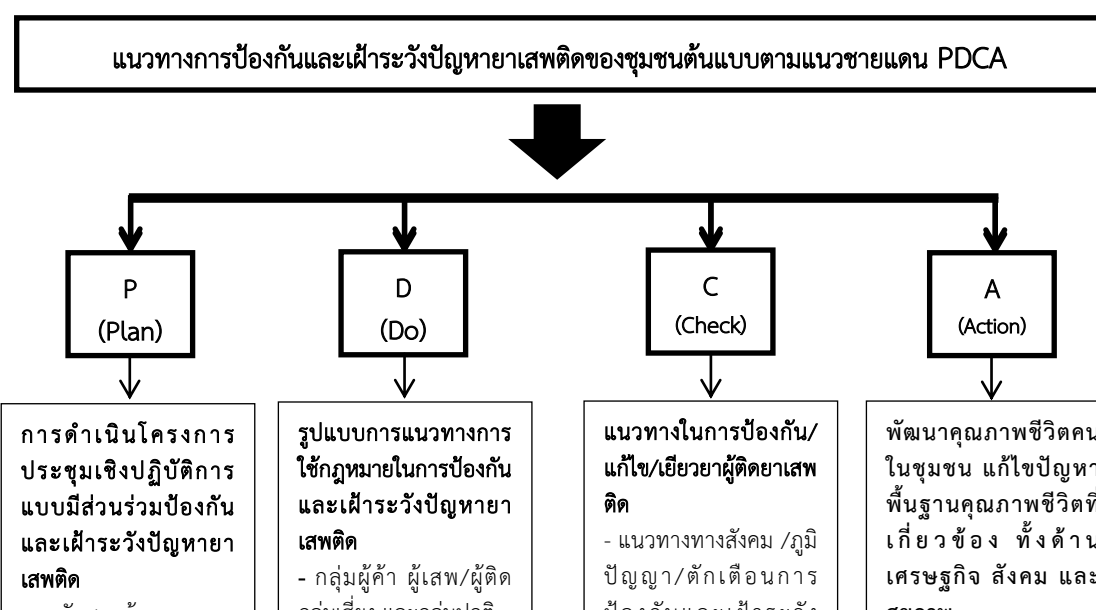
แนวทางการป้องกันและเฝ้าระวังปัญหายาเสพติดของชุมชนต้นแบบตามแนวชายแดน PDCA

P
(Plan)

D
(Do)

C
(Check)

A
(Action)

การดำเนินโครงการประชุมเชิงปฏิบัติการแบบมีส่วนร่วมป้องกันและเฝ้าระวังปัญหายาเสพติด
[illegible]

รูปแบบการแนวทางการใช้กฎหมายในการป้องกันและเฝ้าระวังปัญหายาเสพติด
- กลุ่มผู้ค้า ผู้เสพ/ผู้ติด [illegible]

แนวทางในการป้องกัน/แก้ไข/เยียวยาผู้ติดยาเสพติด
- แนวทางทางสังคม /ภูมิปัญญา/ตักเตือนการ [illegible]

พัฒนาคุณภาพชีวิตคน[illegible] ในชุมชน แก้ไขปัญหา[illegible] พื้นฐานคุณภาพชีวิตที่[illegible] เกี่ยวข้อง ทั้งด้าน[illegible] เศรษฐกิจ สังคม และ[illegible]
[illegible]